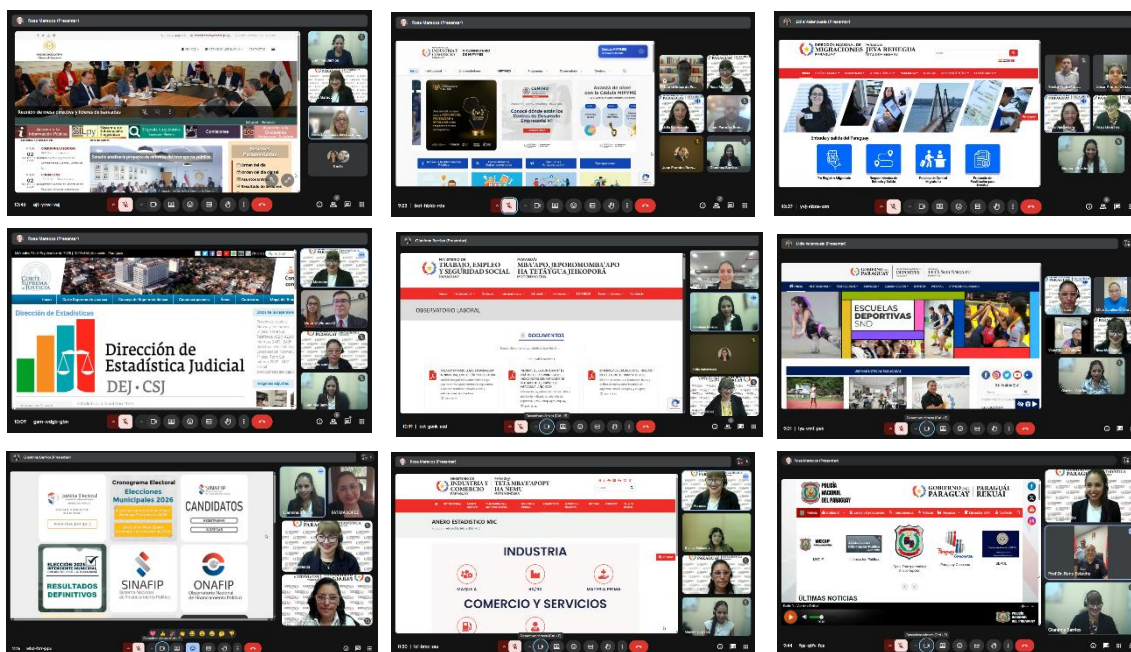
Rosa Mamosa (Presenter)

Reunión de mesa directiva y firmas de convenios

Consolidando estrategias

DIRECCIÓN NACIONAL DE MIGRACIONES PARAGUAY

Entrada y Salida del Paraguay

CORTE SUPREMA DE JUSTICIA

Dirección de Estadísticas

Dirección de Estadística Judicial

DEJ · CSJ

MINISTERIO DE TRABAJO, EMPLEO Y SEGURIDAD SOCIAL

MBA'APO, JEPOROMOMBA'APO HA TETÃYGUA JEIKOPORÃ

OBSERVATORIO LABORAL

DOCUMENTOS

GOBIERNO DEL PARAGUAY

ESCUELAS DEPORTIVAS SND

Justicia Electoral

Cronograma Electoral

Elecciones Municipales 2026

SINAFIP

CANDIDATOS

RESULTADOS DEFINITIVOS

SINAFIP

ONAFIP

MINISTERIO DE INDUSTRIA Y COMERCIO

TETÃ MBA'E'APOPY HA ÑEMU

ANEXO ESTADÍSTICO MIC

INDUSTRIA

COMERCIO Y SERVICIOS

POLICÍA NACIONAL DEL PARAGUAY

GOBIERNO DEL PARAGUAY

PARAGUÁI REKUÁI

ÚLTIMAS NOTICIAS